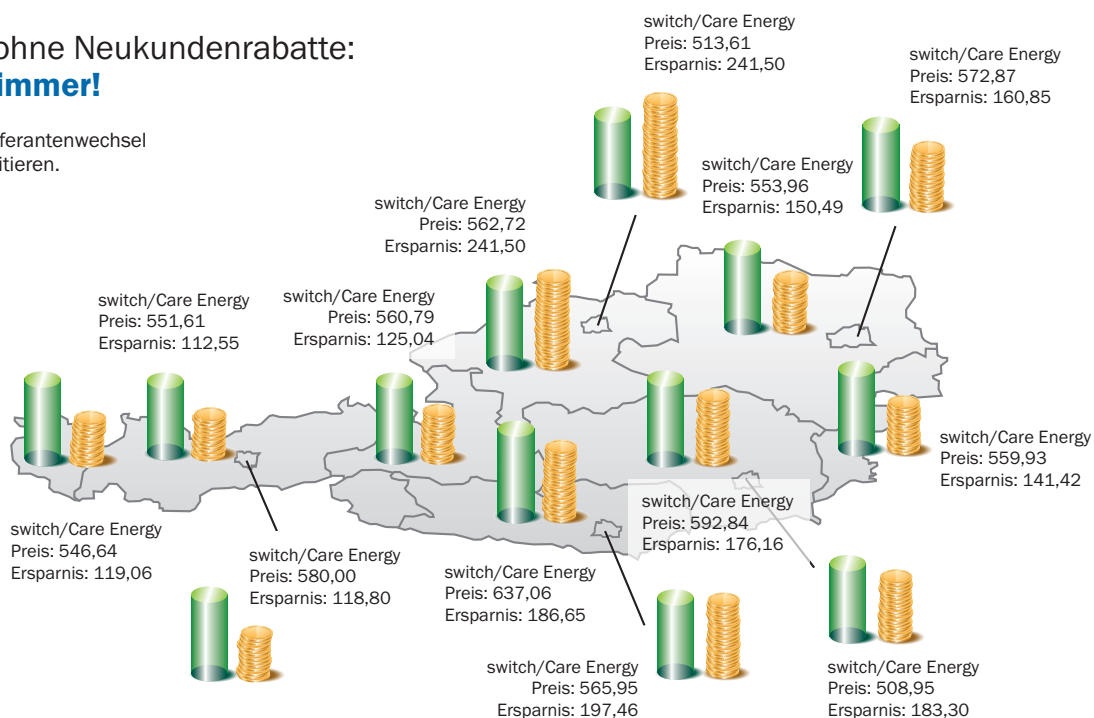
ohne Neukundenrabatte:
immer!

feranten­wechsel
itieren.

switch/Care Energy
Preis: 513,61
Ersparnis: 241,50

switch/Care Energy
Preis: 572,87
Ersparnis: 160,85

switch/Care Energy
Preis: 553,96
Ersparnis: 150,49

switch/Care Energy
Preis: 562,72
Ersparnis: 241,50

switch/Care Energy
Preis: 551,61
Ersparnis: 112,55

switch/Care Energy
Preis: 560,79
Ersparnis: 125,04

switch/Care Energy
Preis: 559,93
Ersparnis: 141,42

switch/Care Energy
Preis: 592,84
Ersparnis: 176,16

switch/Care Energy
Preis: 546,64
Ersparnis: 119,06

switch/Care Energy
Preis: 580,00
Ersparnis: 118,80

switch/Care Energy
Preis: 637,06
Ersparnis: 186,65

switch/Care Energy
Preis: 565,95
Ersparnis: 197,46

switch/Care Energy
Preis: 508,95
Ersparnis: 183,30